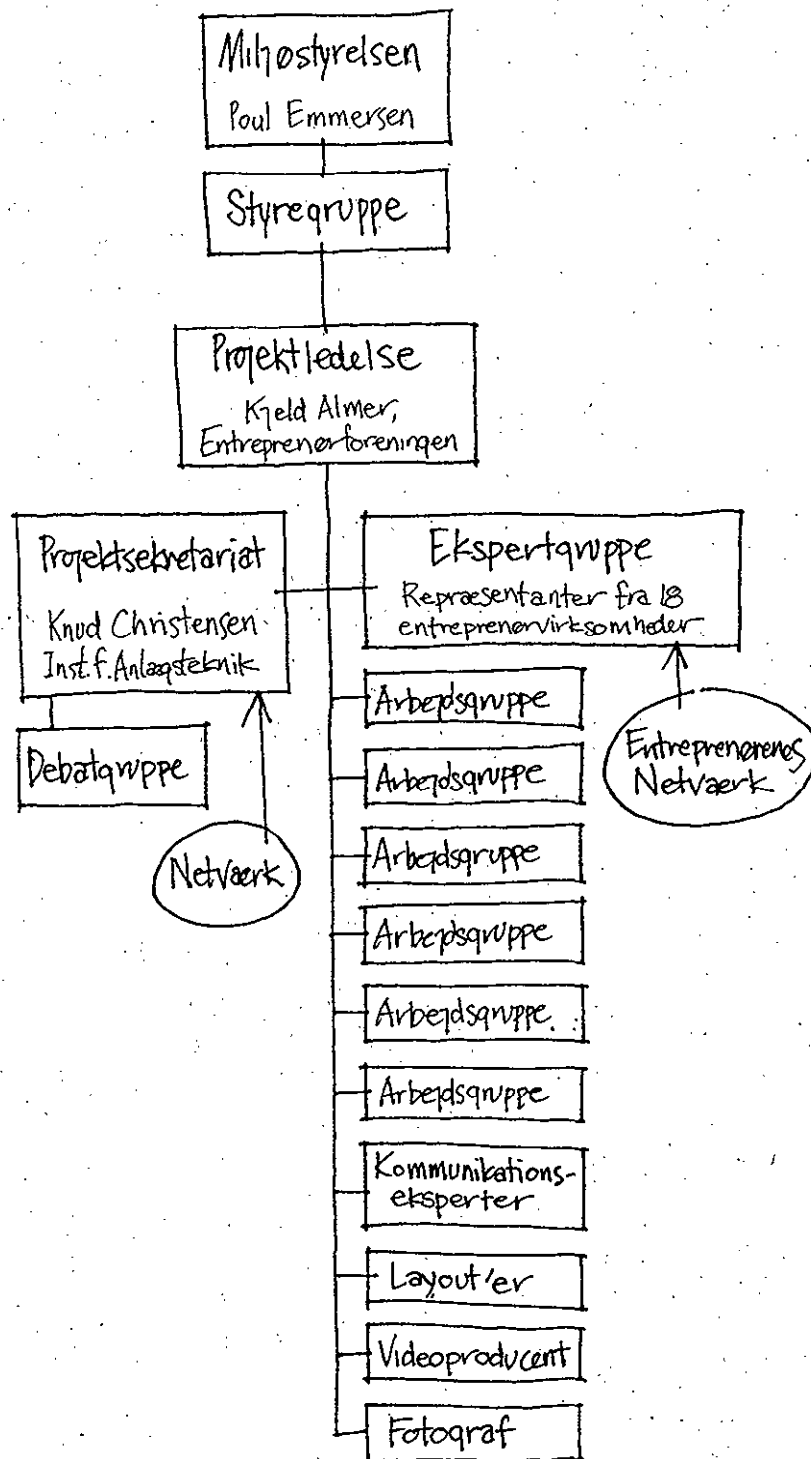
Miljøstyrelsen
Poul Emmersen

Styregruppe

Projektledelse
Kjeld Almer, Entreprenørforeningen

Projektsekretariat
Knud Christensen
Inst. f. Anlægsteknik

Ekspertgruppe
Repræsentanter fra 18 entreprenørvirksomheder

Debatgruppe

Netværk

Entreprenørenes Netværk

Arbejdsgruppe

Arbejdsgruppe

Arbejdsgruppe

Arbejdsgruppe

Arbejdsgruppe

Arbejdsgruppe

Kommunikationseksperter

Layout'er

Videoproducent

Fotograf